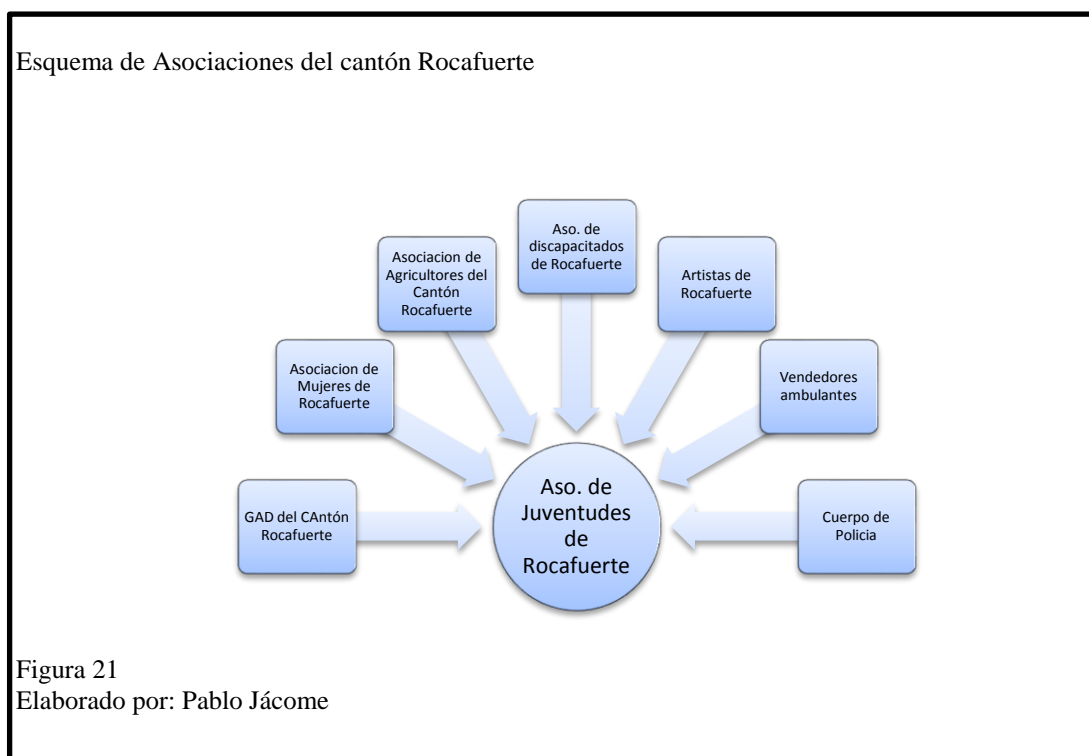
Esquema de Asociaciones del cantón Rocafuerte

Asociacion de Agricultores del Cantón Rocafuerte

Aso. de discapacitados de Rocafuerte

Artistas de Rocafuerte

Asociacion de Mujeres de Rocafuerte

Vendedores ambulantes

GAD del CAntón Rocafuerte

Aso. de Juventudes de Rocafuerte

Cuerpo de Policia

Figura 21
Elaborado por: Pablo Jácome